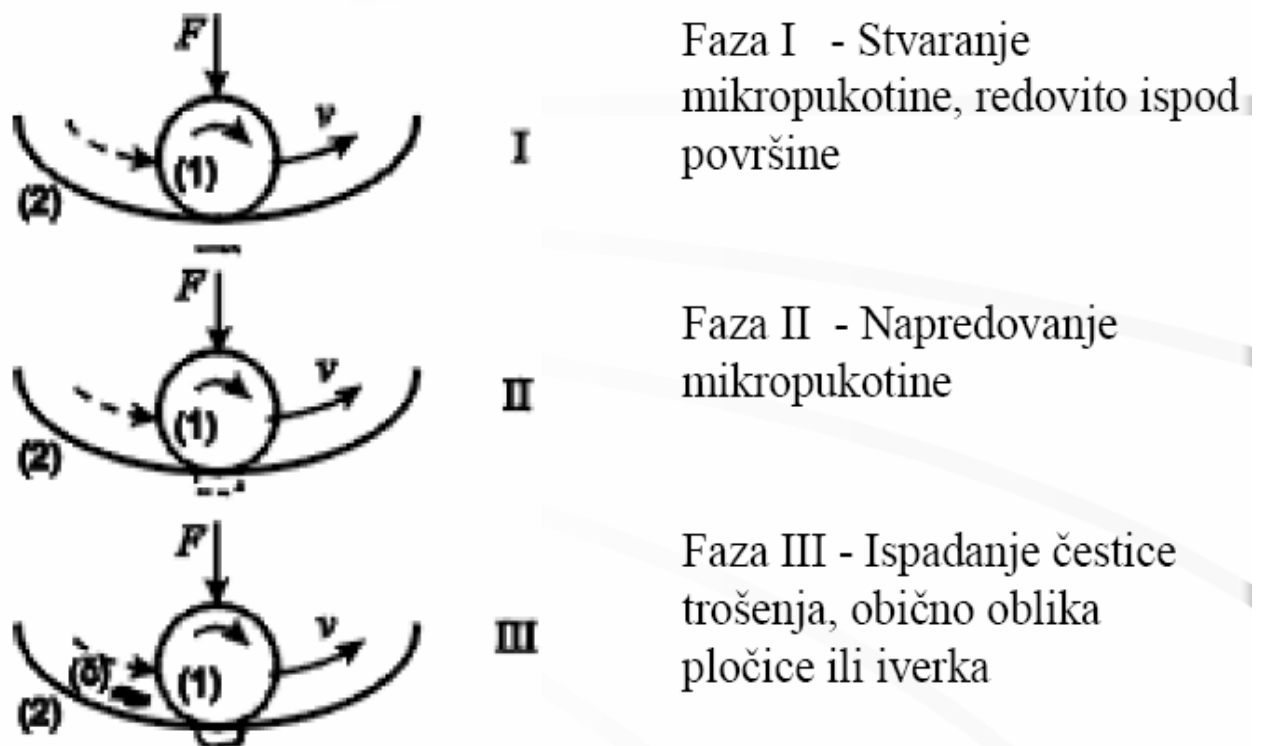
$F$

$v$

(1)

(2)

I

Faza I - Stvaranje mikropukotine, redovito ispod površine

$F$

$v$

(1)

(2)

II

Faza II - Napredovanje mikropukotine

$F$

$v$

(3)

(1)

(2)

III

Faza III - Ispadanje čestice trošenja, obično oblika pločice ili iverka